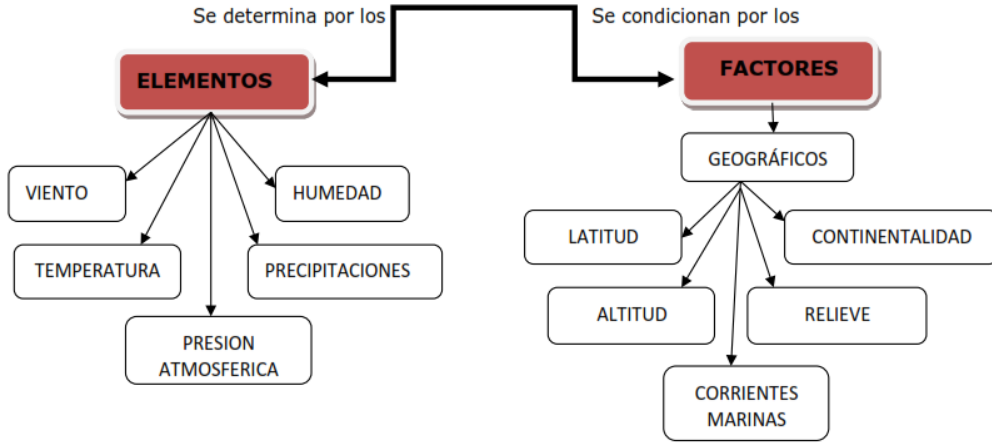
Se determina por los

Se condicionan por los

ELEMENTOS

FACTORES

VIENTO

HUMEDAD

TEMPERATURA

PRECIPITACIONES

PRESION ATMOSFERICA

GEOGRÁFICOS

LATITUD

CONTINENTALIDAD

ALTITUD

RELIEVE

CORRIENTES MARINAS